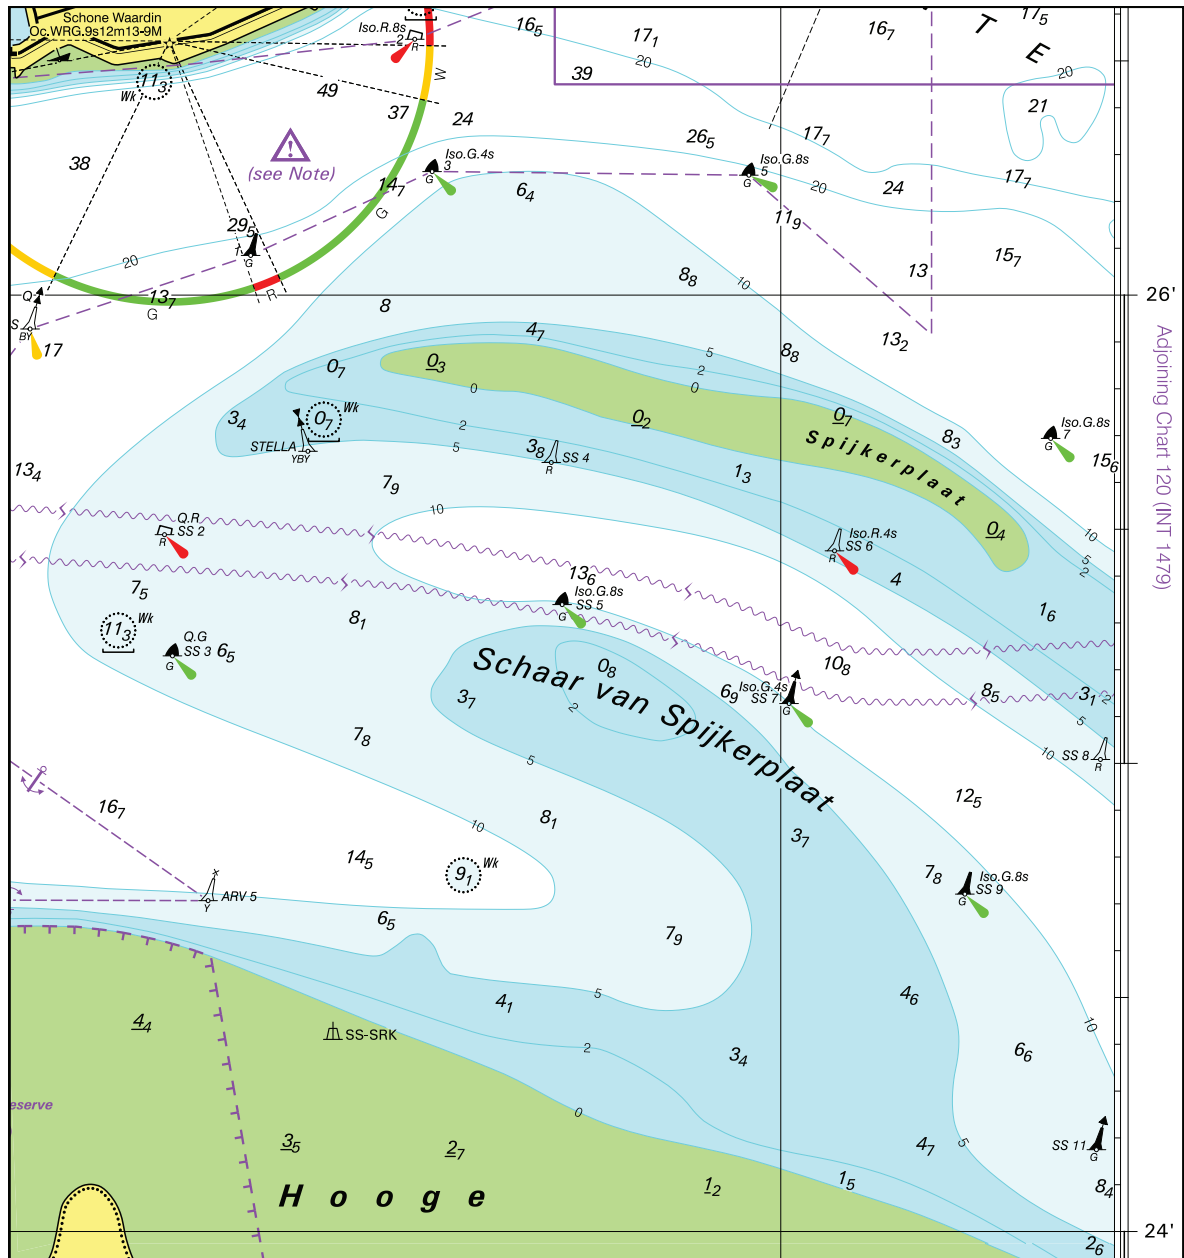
Schone Waardin
Oc.WRG.9s12m13-9M

Iso.R.8s
2
R

$16_5$
$17_1$
$16_7$
$17_5$
T
E
39
20
20
21

$11_3$
Wk
49
37
24
W

38
(see Note)
Iso.G.4s
3
G
$26_5$
$17_7$
Iso.G.8s
5
G
$14_7$
$6_4$
20
24
$17_7$
G
$11_9$
$29_5$
1
G
20
$8_8$
13
$15_7$
10
Q
S
BY
17
$13_7$
G
R
8
26'
$13_2$
$4_7$
$8_8$
5
$0_7$
$0_3$
2
0
0
$3_4$
$0_7$
Wk
$0_2$
$0_7$
Iso.G.8s
7
G
STELLA
YBY
2
5
$3_8$
SS 4
R
Spijkerplaat
$8_3$
$15_6$
$13_4$
$7_9$
$1_3$
Adjoining Chart 120 (INT 1479)
10
Q.R
SS 2
R
Iso.R.4s
SS 6
R
$0_4$
10
5
2
$13_6$
Iso.G.8s
SS 5
G
4
$7_5$
$8_1$
$1_6$
$11_3$
Wk
Q.G
SS 3
G
$6_5$
$0_8$
Schaar van Spijkerplaat
$10_8$
$6_9$
Iso.G.4s
SS 7
G
$8_5$
$3_1$
2
$3_7$
2
5
10
SS 8
R
$7_8$
5
$12_5$
$16_7$
$8_1$
$3_7$
10
$14_5$
$9_1$
Wk
$7_8$
Iso.G.8s
SS 9
G
ARV 5
Y
$6_5$
$7_9$
5
$4_1$
$4_6$
$4_4$
SS-SRK
2
$3_4$
$6_6$
10
eserve
0
$4_7$
5
SS 11
G
$3_5$
$2_7$
$1_5$
$1_2$
$8_4$
H o o g e
24'
$2_6$